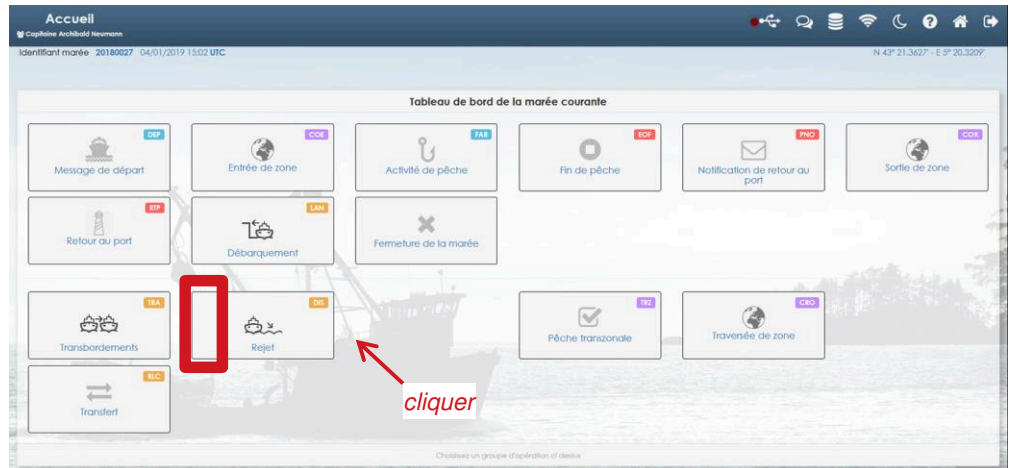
Accueil
Capitaine Archibald Neumann

Identifiant marée 20180027 04/01/2019 15:02 UTC

N 43° 21.3627' - E 5° 20.3209'

Tableau de bord de la marée courante

DEP
Message de départ

COE
Entrée de zone

FAR
Activité de pêche

EOF
Fin de pêche

PNO
Notification de retour au port

COX
Sortie de zone

RTP
Retour au port

LAN
Débarquement

Fermeture de la marée

TRA
Transbordements

DIS
Rejet

TRZ
Pêche transzonale

CRO
Traversée de zone

RLC
Transfert

cliquer

Choisissez un groupe d'opération ci dessus